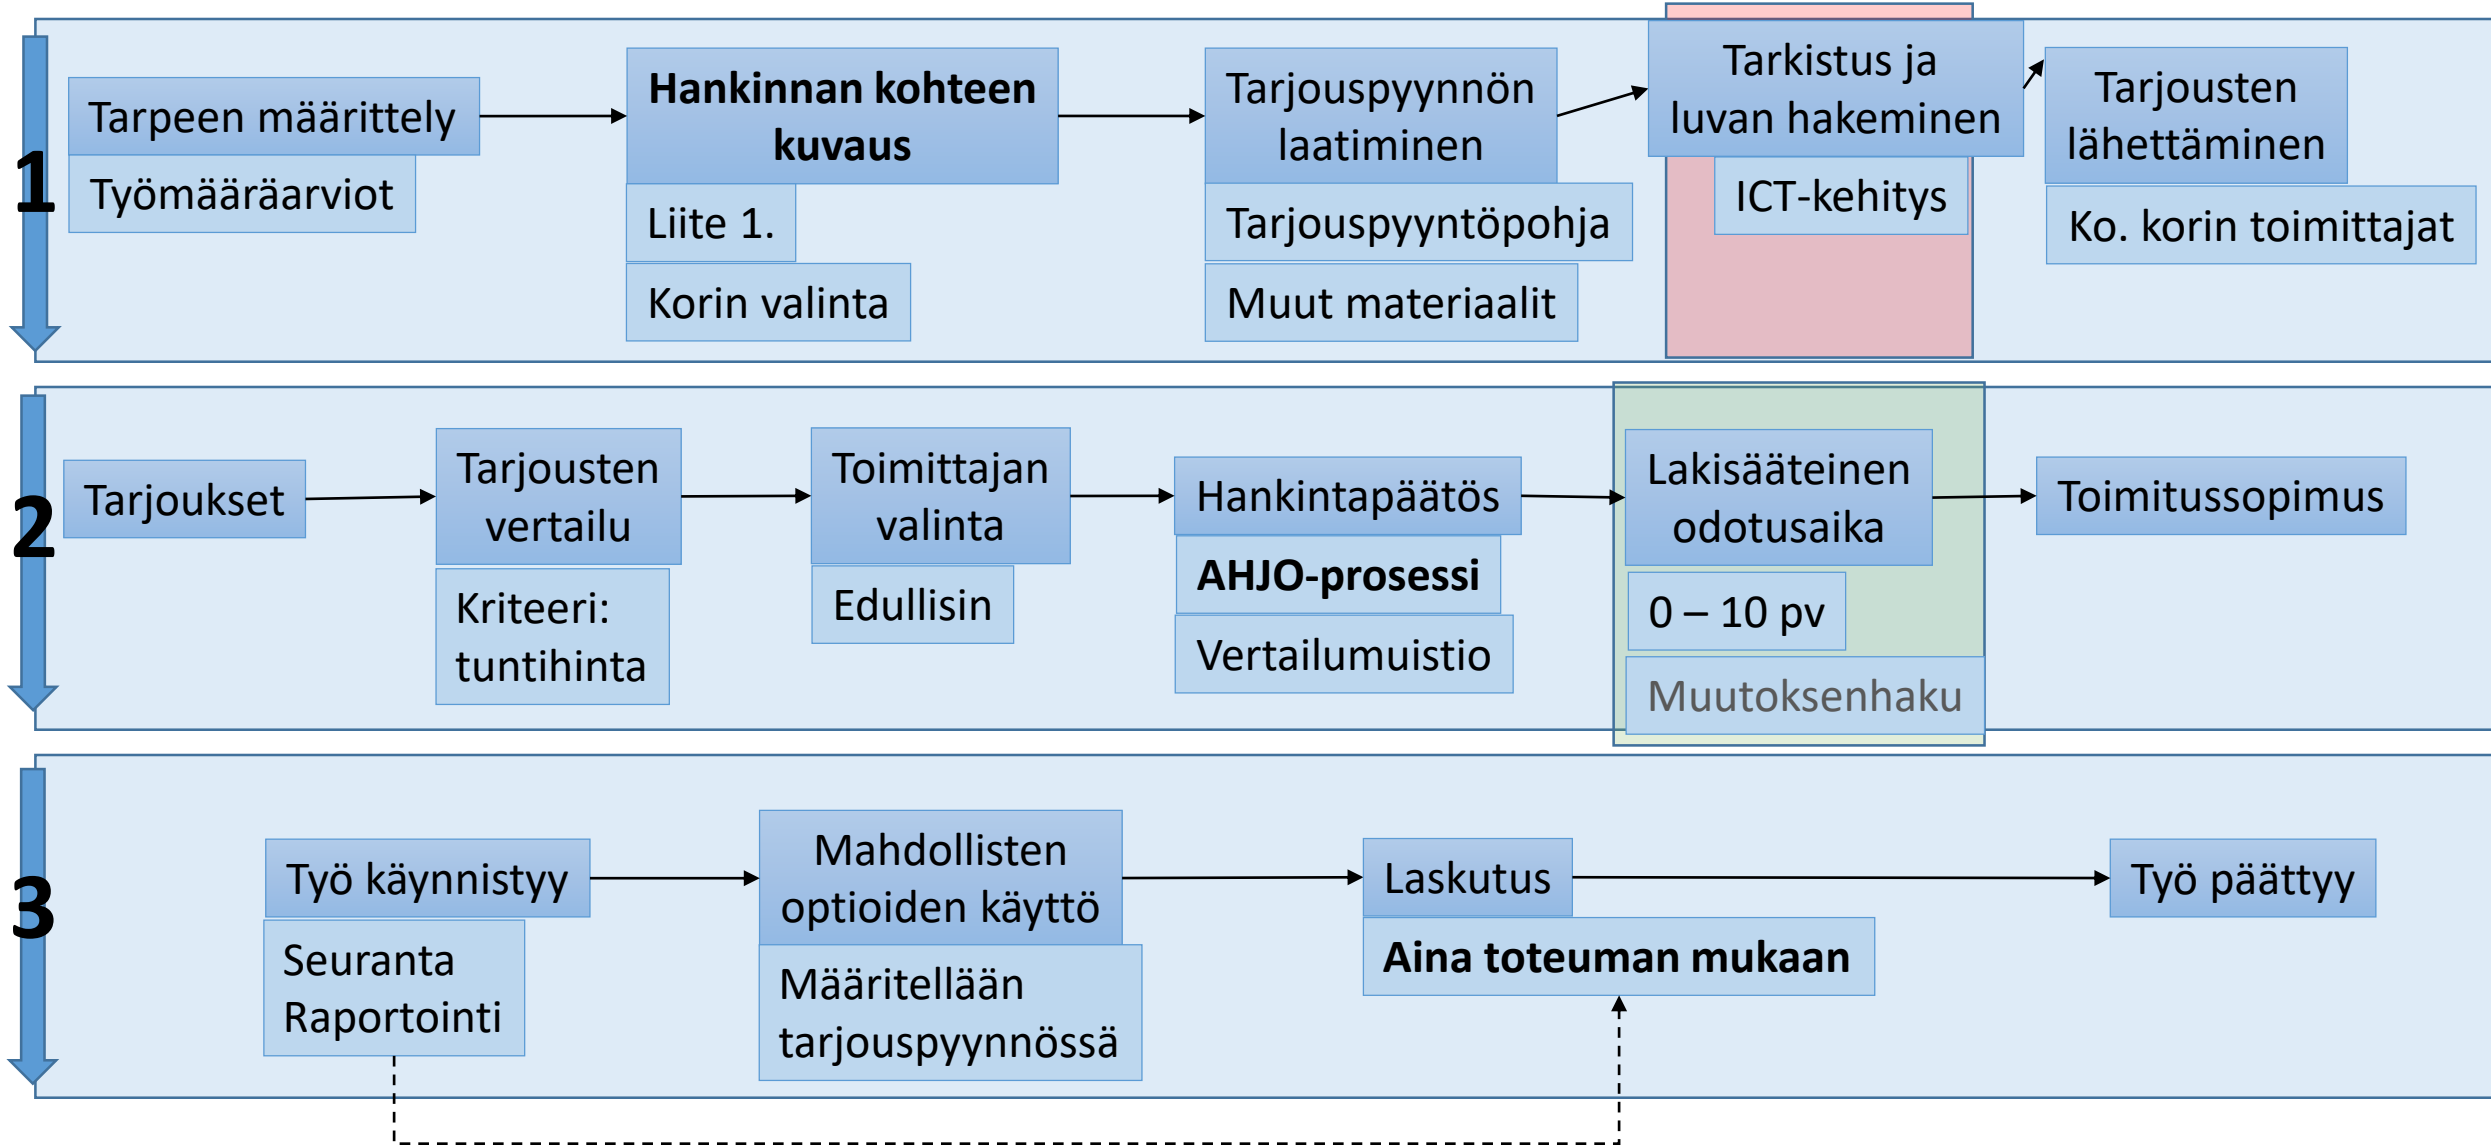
1

Tarpeen määrittely

Työmääräarviot

**Hankinnan kohteen kuvaus**

Liite 1.

Korin valinta

Tarjouspyynnön laatiminen

Tarjouspyyntöpohja

Muut materiaalit

Tarkistus ja luvan hakeminen

ICT-kehitys

Tarjousten lähettäminen

Ko. korin toimittajat

2

Tarjoukset

Tarjousten vertailu

Kriteeri: tuntihinta

Toimittajan valinta

Edullisin

Hankintapäätös

**AHJO-prosessi**

Vertailumuistio

Lakisääteinen odotusaika

0 – 10 pv

Muutoksenhaku

Toimitussopimus

3

Työ käynnistyy

Seuranta Raportointi

Mahdollisten optioiden käyttö

Määritellään tarjouspyynnössä

Laskutus

**Aina toteuman mukaan**

Työ päättyy